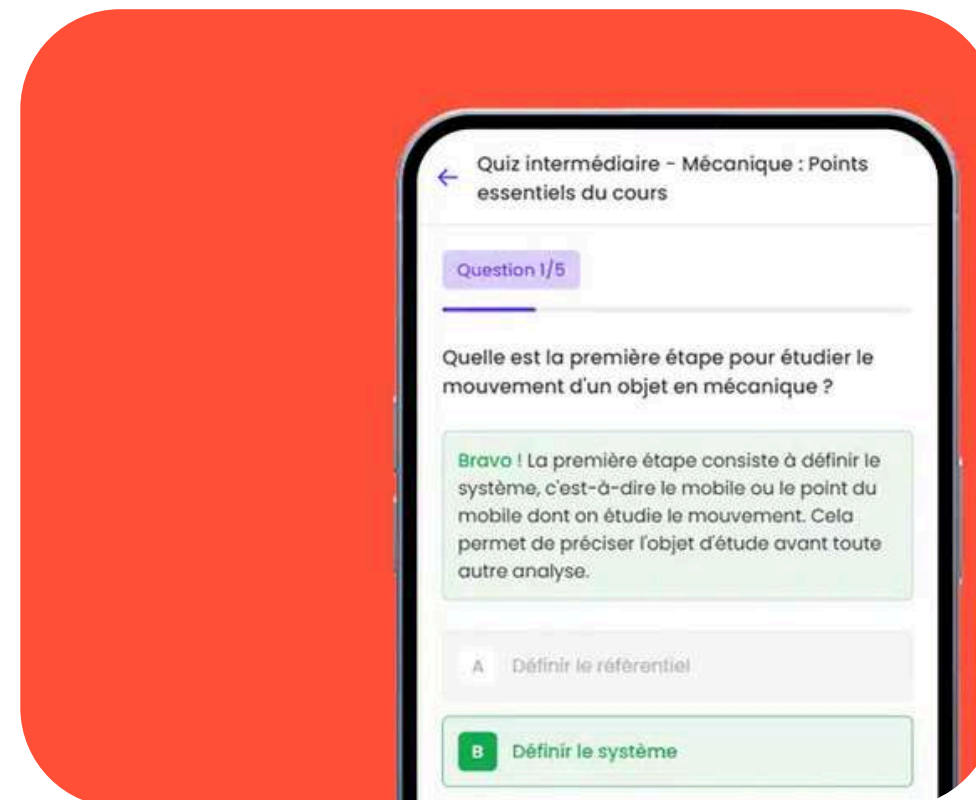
Quiz intermédiaire - Mécanique : Points essentiels du cours

Question 1/5

Quelle est la première étape pour étudier le mouvement d'un objet en mécanique ?

Bravo ! La première étape consiste à définir le système, c'est-à-dire le mobile ou le point du mobile dont on étudie le mouvement. Cela permet de préciser l'objet d'étude avant toute autre analyse.

A Définir le référentiel

B Définir le système